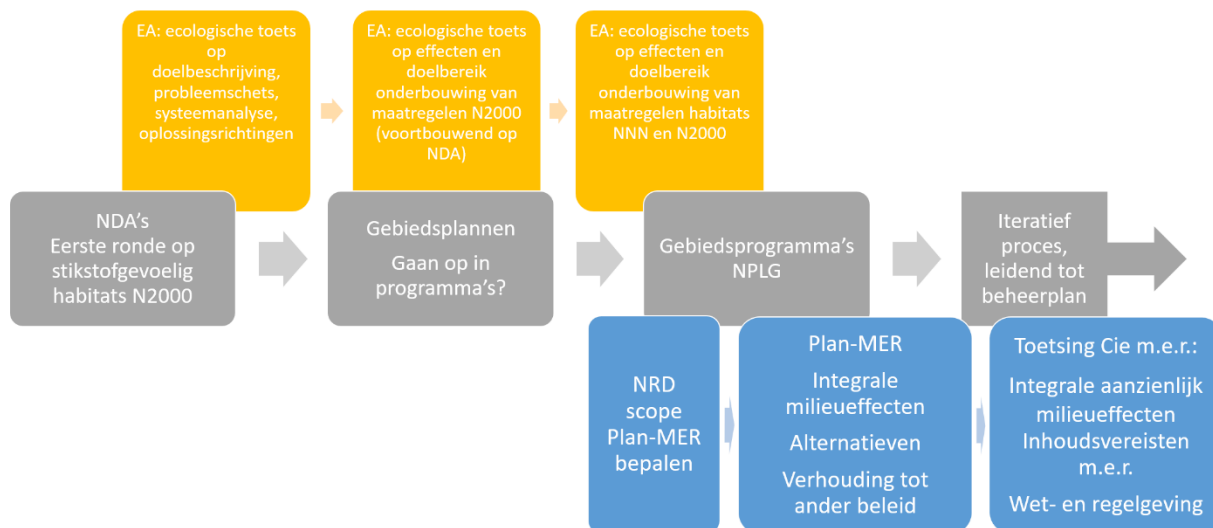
EA: ecologische toets op doelbeschrijving, probleemschets, systeemanalyse, oplossingsrichtingen

EA: ecologische toets op effecten en doelbereik onderbouwing van maatregelen N2000 (voortbouwend op NDA)

EA: ecologische toets op effecten en doelbereik onderbouwing van maatregelen habitats NNN en N2000

NDA's
Eerste ronde op stikstofgevoelig habitats N2000

Gebiedsplannen
Gaan op in programma's?

Gebiedsprogramma's NPLG

Iteratief proces, leidend tot beheerplan

NRD scope Plan-MER bepalen

Plan-MER
Integrale milieueffecten
Alternatieven
Verhouding tot ander beleid

Toetsing Cie m.e.r.:
Integrale aanzienlijk milieueffecten
Inhoudsvereisten m.e.r.
Wet- en regelgeving